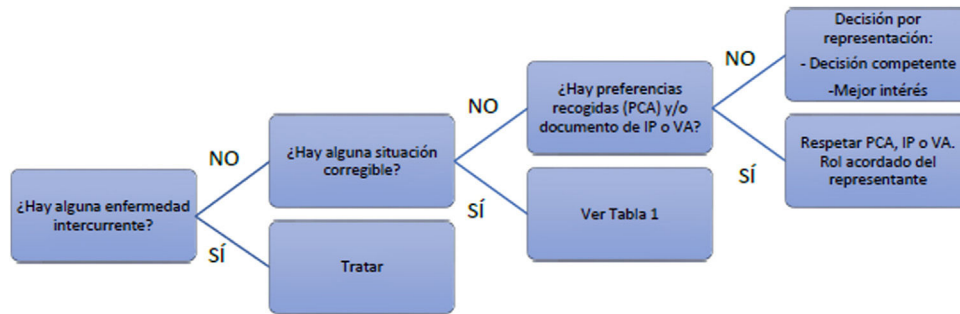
¿Hay alguna enfermedad intercurrente?

NO

SÍ

¿Hay alguna situación corregible?

Tratar

NO

SÍ

¿Hay preferencias recogidas (PCA) y/o documento de IP o VA?

Ver Tabla 1

NO

SÍ

Decisión por representación:
- Decisión competente
-Mejor interés

Respetar PCA, IP o VA. Rol acordado del representante